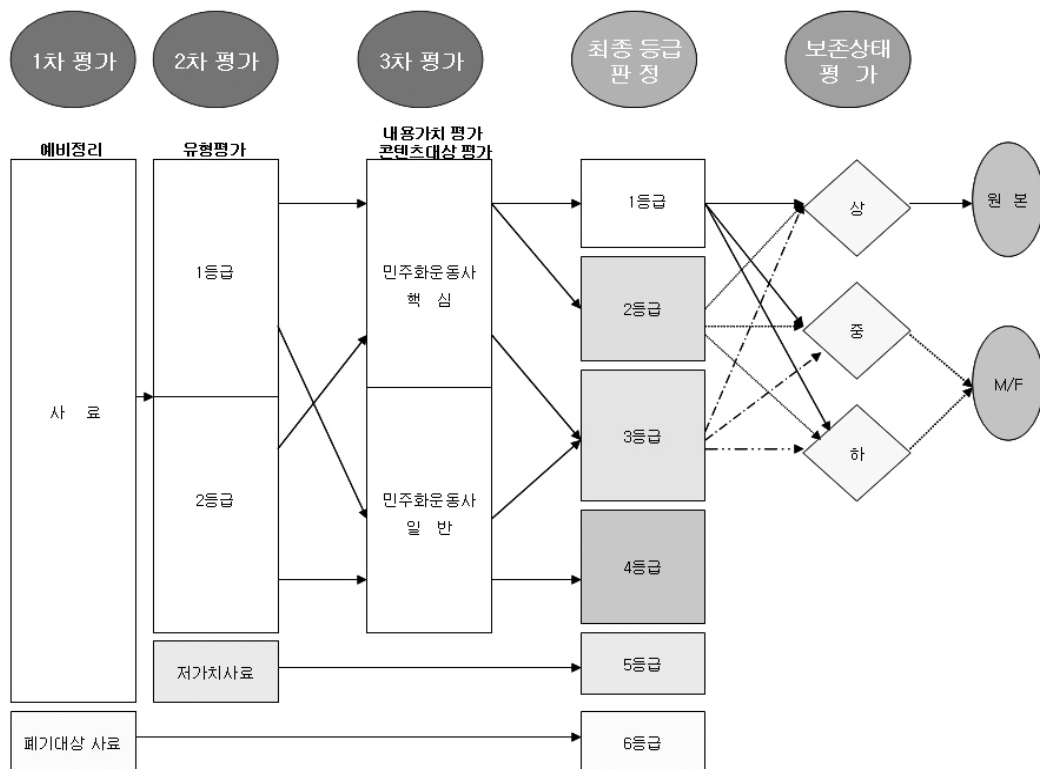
1차 평가

2차 평가

3차 평가

최종 등급 판 정

보존상태 평 가

예비정리

유형평가

내용가치 평가 콘텐츠대상 평가

사 료

1등급

2등급

저가치사료

폐기대상 사료

민주화운동사 핵 심

민주화운동사 일 반

1등급

2등급

3등급

4등급

5등급

6등급

상

중

하

원 본

M/F